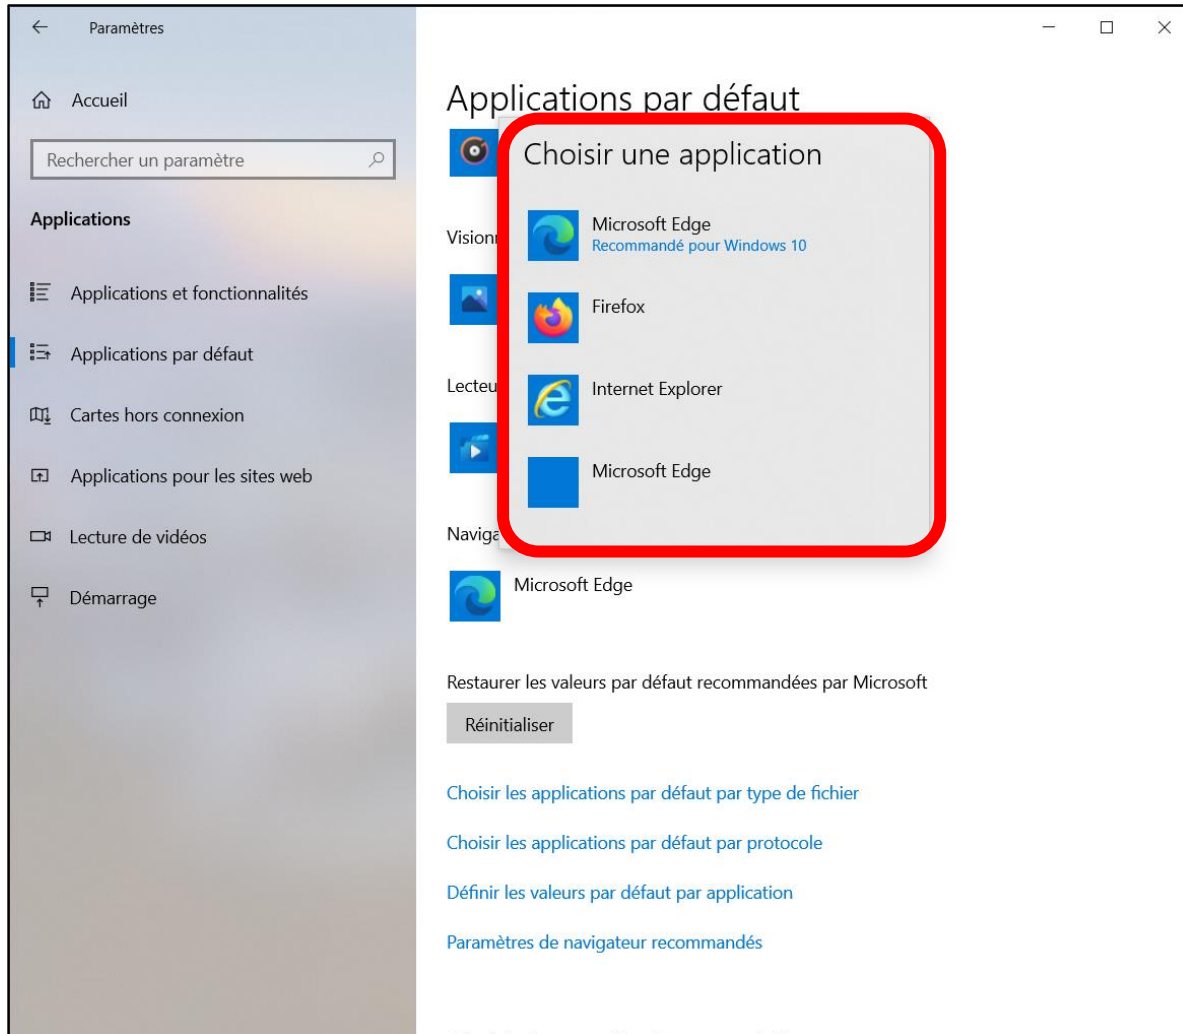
Paramètres

Accueil

Rechercher un paramètre

Applications

Applications et fonctionnalités

Applications par défaut

Cartes hors connexion

Applications pour les sites web

Lecture de vidéos

Démarrage

Applications par défaut

Visionn

Lecteu

Naviga

Choisir une application

Microsoft Edge
Recommandé pour Windows 10

Firefox

Internet Explorer

Microsoft Edge

Microsoft Edge

Restaurer les valeurs par défaut recommandées par Microsoft

Réinitialiser

Choisir les applications par défaut par type de fichier

Choisir les applications par défaut par protocole

Définir les valeurs par défaut par application

Paramètres de navigateur recommandés